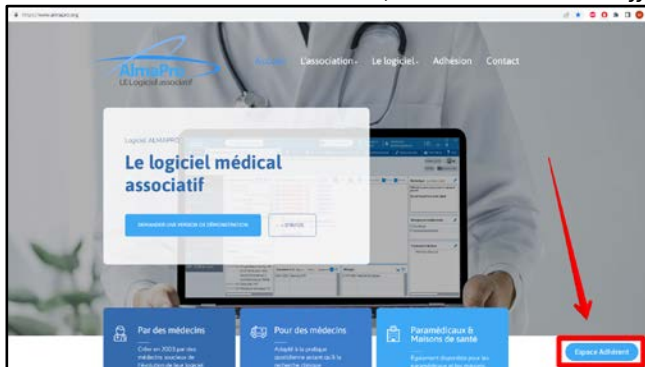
https://www.almapro.org

AlmaPro
LE Logiciel associatif

Accueil L'association Le logiciel Adhésion Contact

Logiciel ALMAPRO

Le logiciel médical associatif

DEMANDER UNE VERSION DE DÉMONSTRATION

L'ÉDITEUR

Par des médecins
Créé en 2003 par des médecins soucieux de l'évolution de leur logiciel

Pour des médecins
Adapté à la pratique quotidienne axant sur la recherche, l'écoute

Paramédicaux & Maisons de santé
Également disponible pour les paramédicaux et les maisons

Espace Adhérent